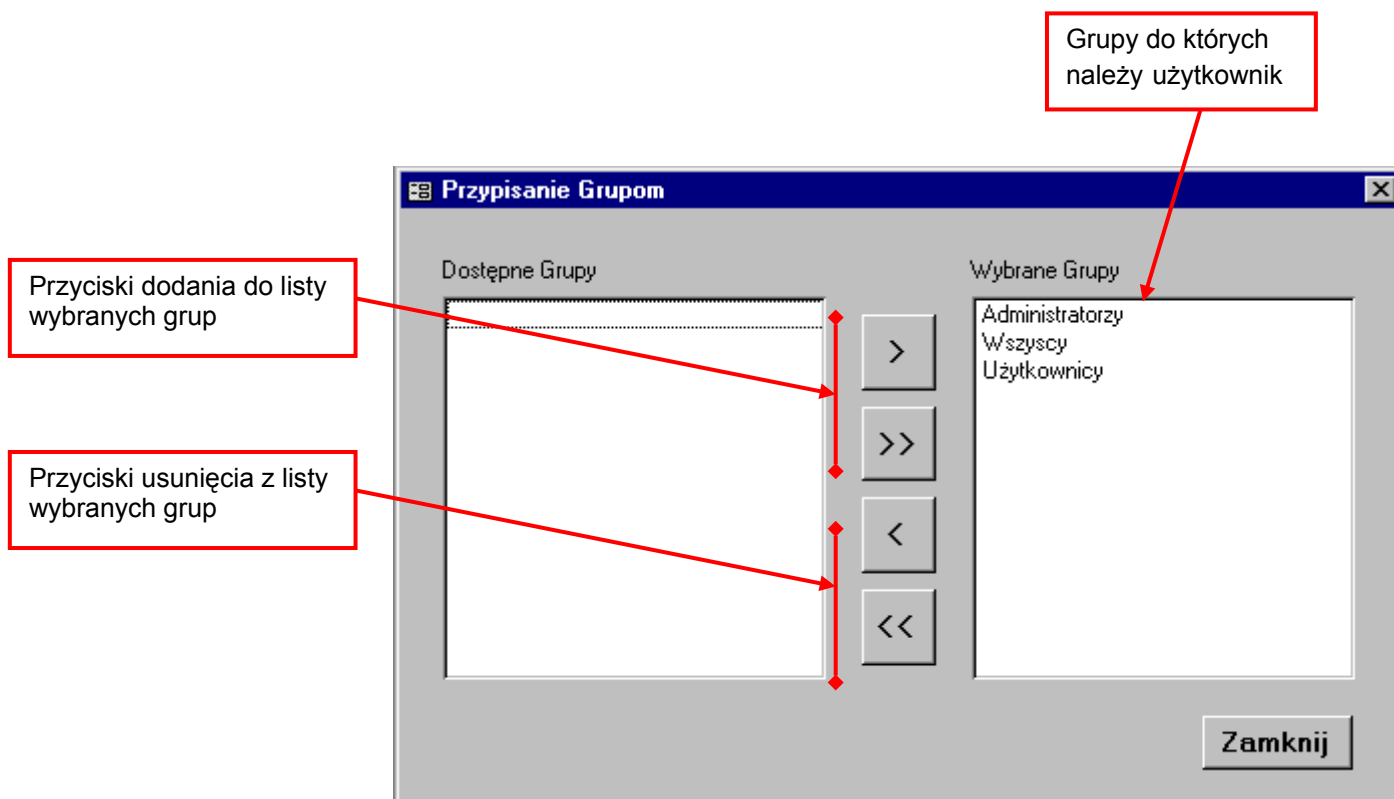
Grupy do których należy użytkownik

Przypisanie Grupom

Przyciski dodania do listy wybranych grup

Dostępne Grupy

Wybrane Grupy

Administratorzy
Wszyscy
Użytkownicy

>

>>

Przyciski usunięcia z listy wybranych grup

<

<<

Zamknij